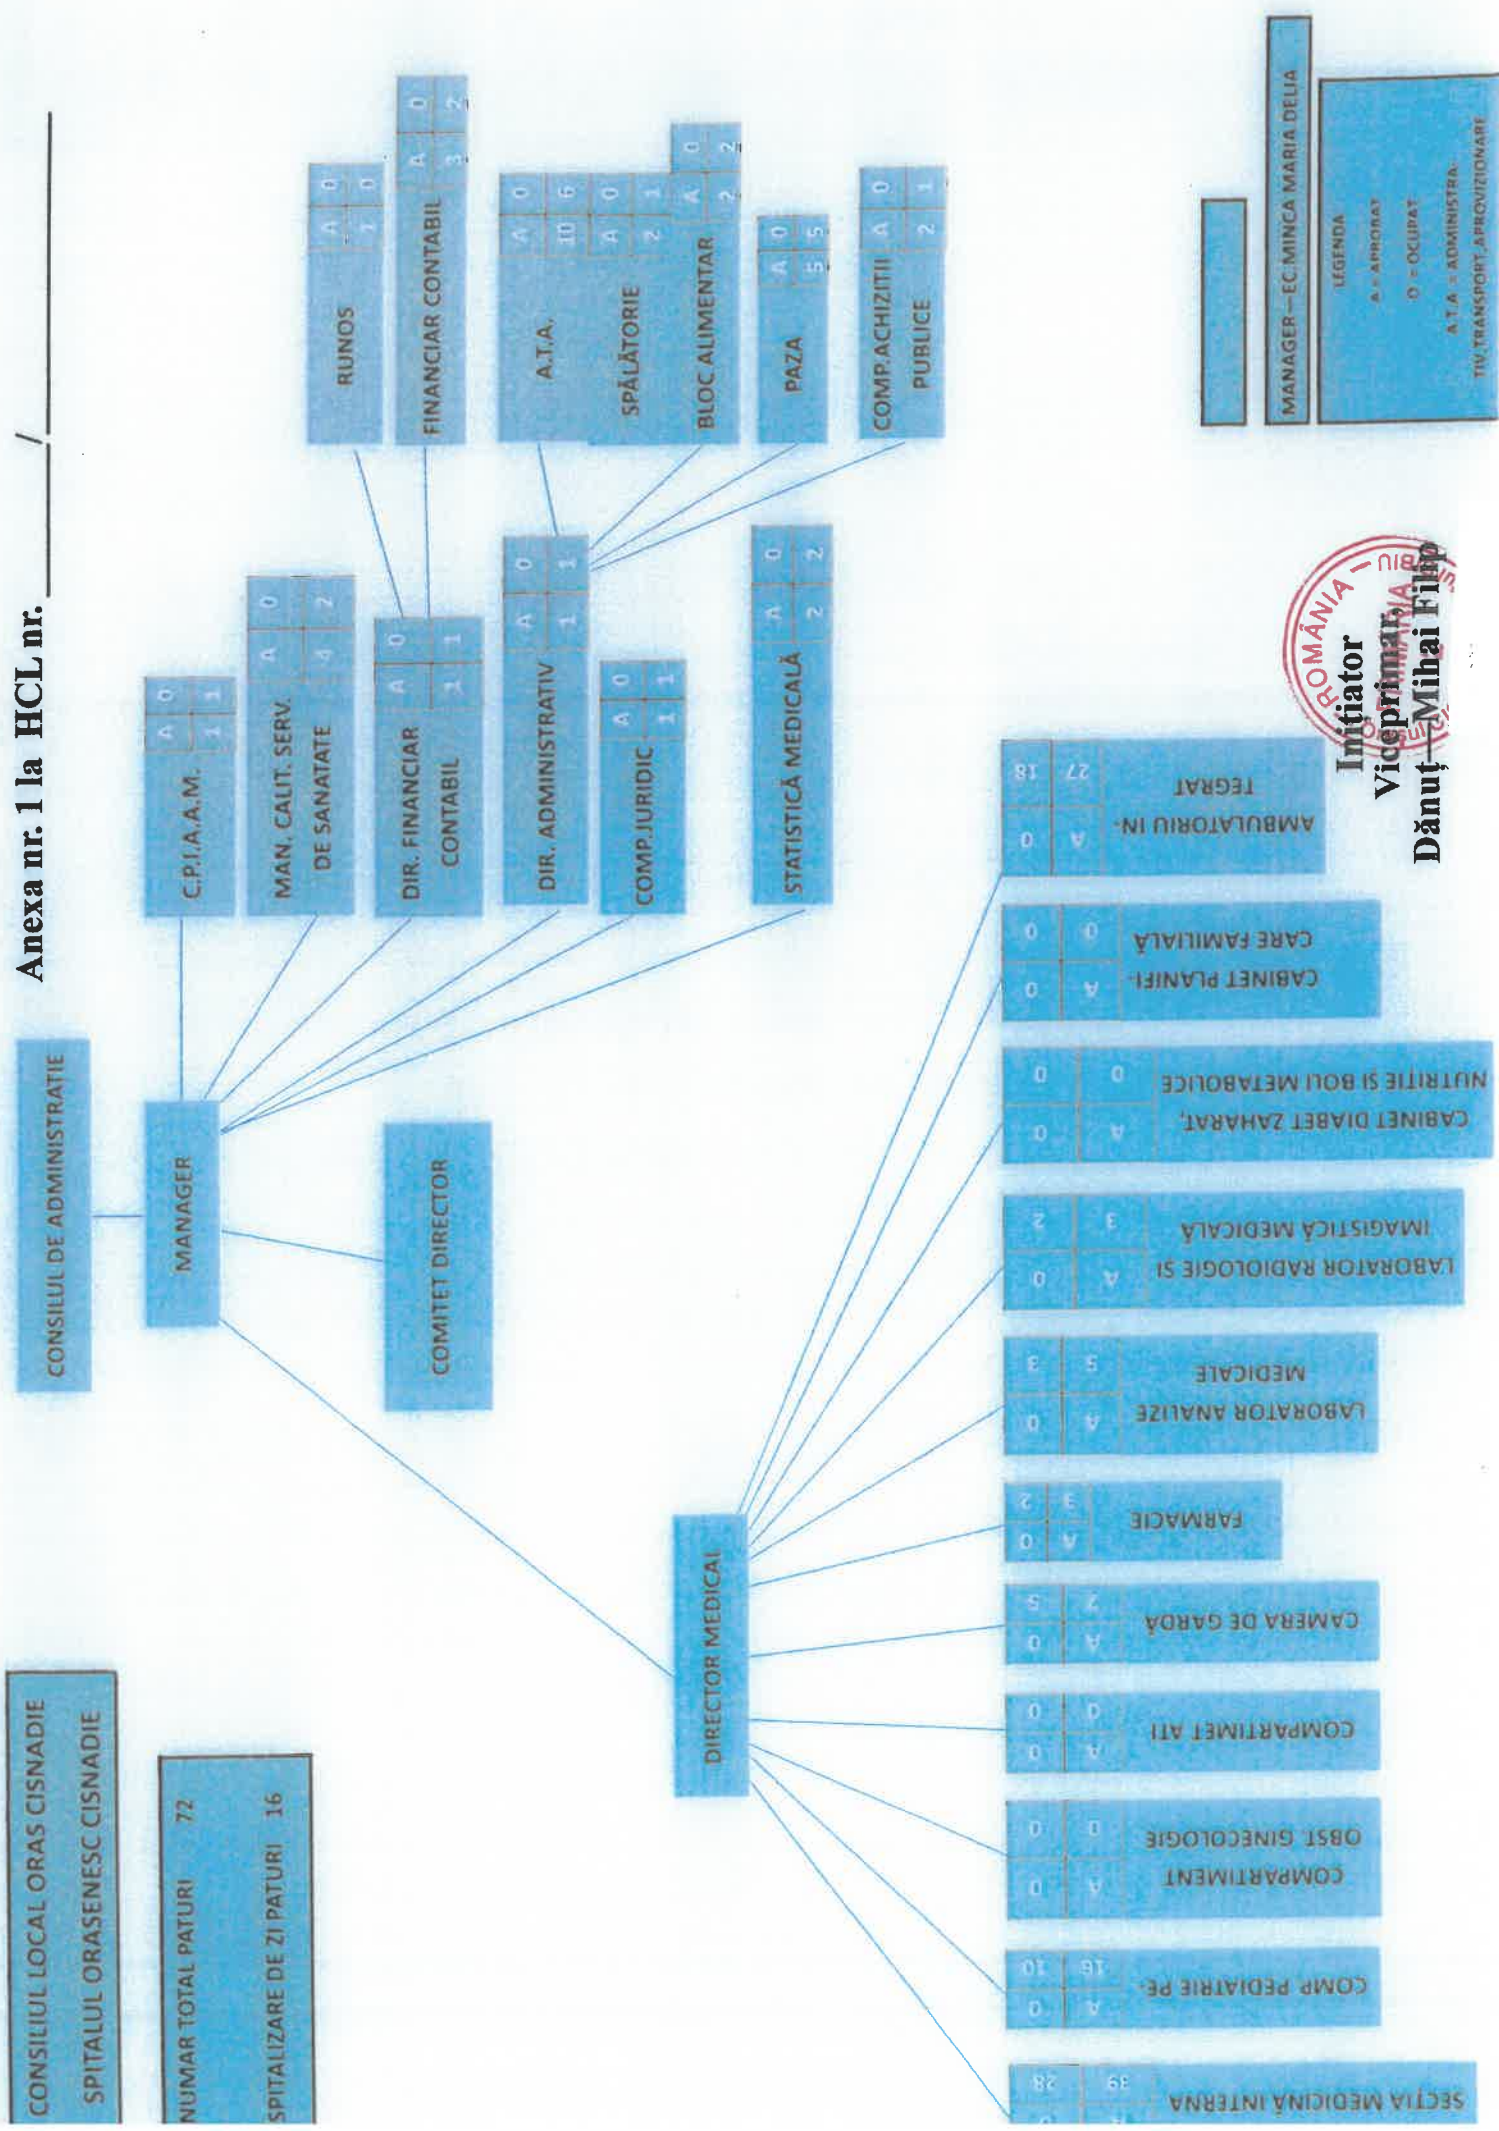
Anexa nr. 1 la HCL nr. ________/________

CONSILIUL LOCAL ORAS CISNADIE
SPITALUL ORASENESC CISNADIE

NUMAR TOTAL PATURI 72
SPITALIZARE DE ZI PATURI 16

CONSILIUL DE ADMINISTRATIE

MANAGER

COMITET DIRECTOR

C.P.I.A.A.M.
| A | O |
|---|---|
| 1 | 1 |

MAN. CALIT. SERV. DE SANATATE
| A | O |
|---|---|
| 4 | 2 |

DIR. FINANCIAR CONTABIL
| A | O |
|---|---|
| 1 | 1 |

RUNOS
| A | O |
|---|---|
| 1 | 0 |

FINANCIAR CONTABIL
| A | O |
|---|---|
| 3 | 2 |

DIR. ADMINISTRATIV
| A | O |
|---|---|
| 1 | 1 |

A.T.A.
| A | O |
|---|---|
| 10 | 6 |

SPĂLĂTORIE
| A | O |
|---|---|
| 2 | 1 |

BLOC ALIMENTAR
| A | O |
|---|---|
| 2 | 2 |

PAZA
| A | O |
|---|---|
| 5 | 5 |

COMP. ACHIZITII PUBLICE
| A | O |
|---|---|
| 2 | 1 |

COMP. JURIDIC
| A | O |
|---|---|
| 1 | 1 |

STATISTICĂ MEDICALĂ
| A | O |
|---|---|
| 2 | 2 |

DIRECTOR MEDICAL

SECTIA MEDICINĂ INTERNA
| A | O |
|---|---|
| 39 | 28 |

COMP PEDIATRIE PE-
| A | O |
|---|---|
| 16 | 10 |

COMPARTIMENT OBST GINECOLOGIE
| A | O |
|---|---|
| 0 | 0 |

COMPARTIMET ATI
| A | O |
|---|---|
| 0 | 0 |

CAMERA DE GARDA
| A | O |
|---|---|
| 7 | 5 |

FARMACIE
| A | O |
|---|---|
| 3 | 2 |

LABORATOR ANALIZE MEDICALE
| A | O |
|---|---|
| 5 | 3 |

LABORATOR RADIOLOGIE ȘI IMAGISTICĂ MEDICALĂ
| A | O |
|---|---|
| 3 | 2 |

CABINET DIABET ZAHARAT, NUTRITIE ȘI BOLI METABOLICE
| A | O |
|---|---|
| 0 | 0 |

CABINET PLANIFI- CARE FAMILIALĂ
| A | O |
|---|---|
| 0 | 0 |

AMBULATORIU IN- TEGRAT
| A | O |
|---|---|
| 27 | 18 |

MANAGER – EC. MINCA MARIA DELIA

LEGENDA
A = APROBAT
O = OCUPAT
A.T.A. = ADMINISTRATIV, TRANSPORT, APROVIZIONARE

Inițiator
Viceprimar,
Dănuț – Mihai Filip

ROMÂNIA